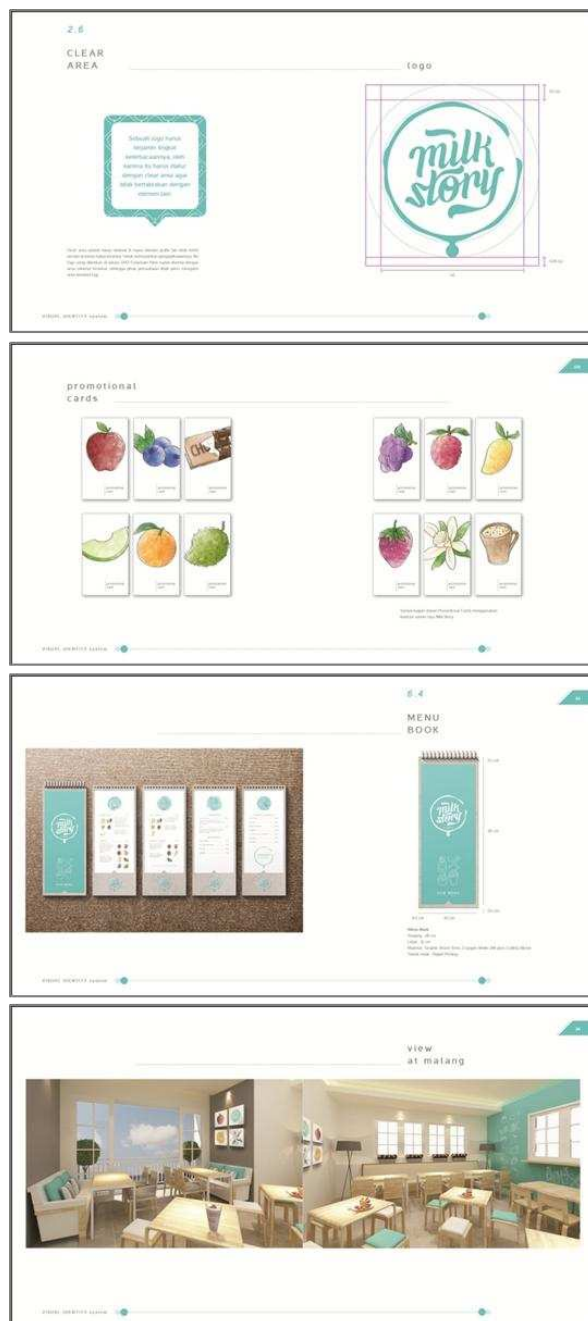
2.6
CLEAR AREA

logo

Sebuah logo harus terjamin tingkat keterbacaannya, oleh karena itu harus diatur dengan clear area agar tidak bertabrakan dengan elemen lain

milk story

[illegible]

VISUAL IDENTITY system

promotional cards

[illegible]

VISUAL IDENTITY system

6.4
MENU BOOK

milk story

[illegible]

VISUAL IDENTITY system

view at malang

VISUAL IDENTITY system